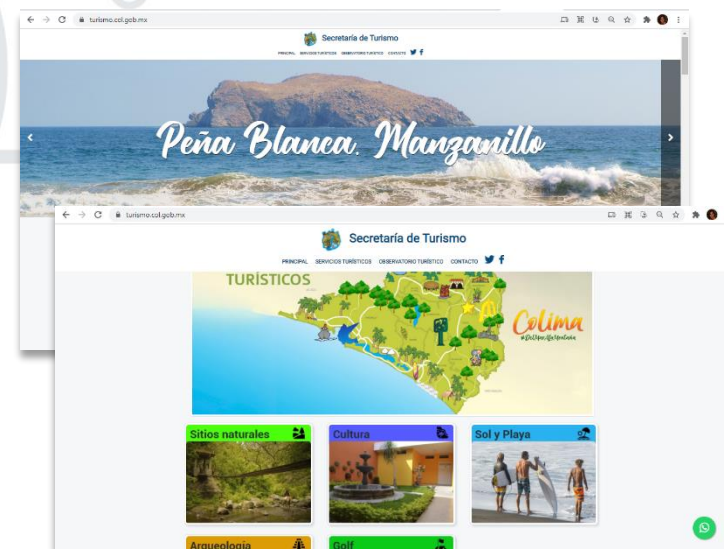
turismo.col.gob.mx

Secretaría de Turismo

PRINCIPAL SERVICIOS TURÍSTICOS OBSERVATORIO TURÍSTICO CONTACTO

Peña Blanca, Manzanillo

turismo.col.gob.mx

Secretaría de Turismo

PRINCIPAL SERVICIOS TURÍSTICOS OBSERVATORIO TURÍSTICO CONTACTO

TURÍSTICOS

Colima

#DelMarALaMontaña

Sitios naturales

Cultura

Sol y Playa

Arqueología

Golf